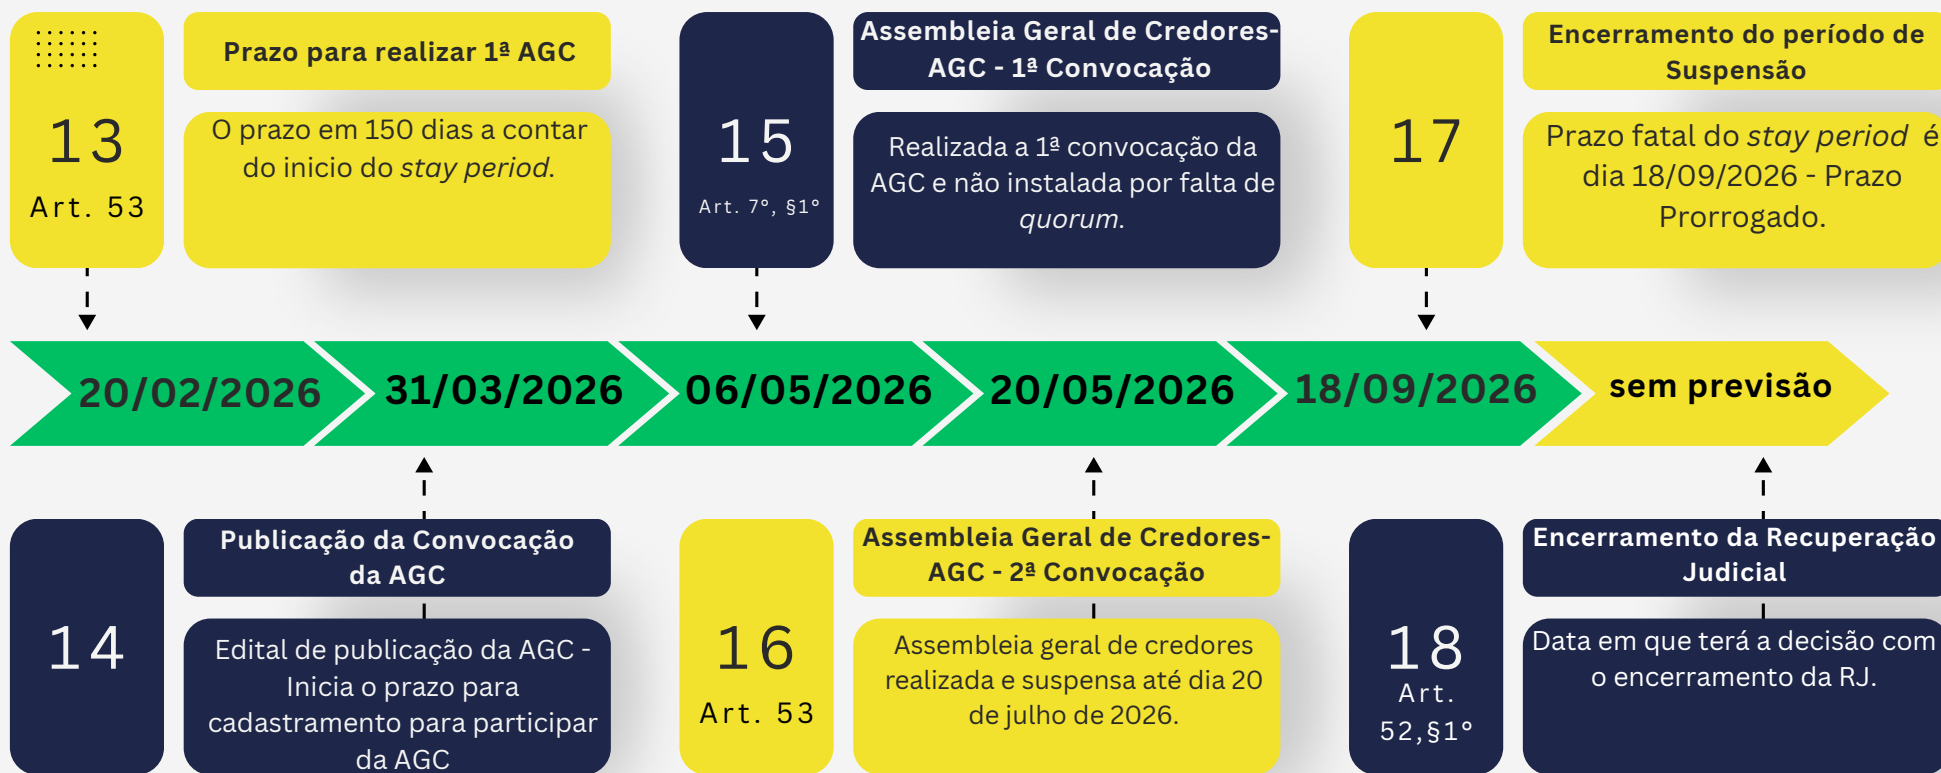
13
Art. 53

Prazo para realizar 1ª AGC

O prazo em 150 dias a contar do inicio do *stay period*.

15
Art. 7º, §1º

Assembleia Geral de Credores-AGC - 1ª Convocação

Realizada a 1ª convocação da AGC e não instalada por falta de *quorum*.

17

Encerramento do período de Suspensão

Prazo fatal do *stay period* é dia 18/09/2026 - Prazo Prorrogado.

20/02/2026

31/03/2026

06/05/2026

20/05/2026

18/09/2026

sem previsão

14

Publicação da Convocação da AGC

Edital de publicação da AGC - Inicia o prazo para cadastramento para participar da AGC

16
Art. 53

Assembleia Geral de Credores-AGC - 2ª Convocação

Assembleia geral de credores realizada e suspensa até dia 20 de julho de 2026.

18
Art. 52,§1º

Encerramento da Recuperação Judicial

Data em que terá a decisão com o encerramento da RJ.